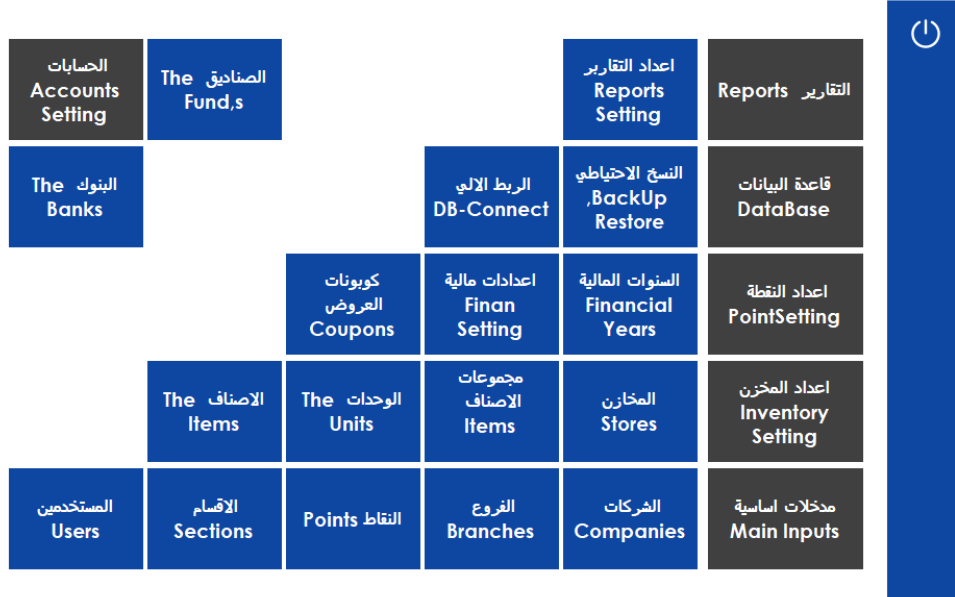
التقارير Reports

اعداد التقارير
Reports Setting

الصناديق The Fund,s

الحسابات
Accounts Setting

قاعدة البيانات
DataBase

النسخ الاحتياطي
BackUp, Restore

الربط الالي
DB-Connect

البنوك The Banks

اعداد النقطة
PointSetting

السنوات المالية
Financial Years

اعدادات مالية
Finan Setting

كوبونات العروض
Coupons

اعداد المخزن
Inventory Setting

المخازن
Stores

مجموعات الاصناف
Items

الوحدات The Units

الاصناف The Items

مدخلات اساسية
Main Inputs

الشركات
Companies

الفروع
Branches

النقاط Points

الاقسام
Sections

المستخدمين
Users